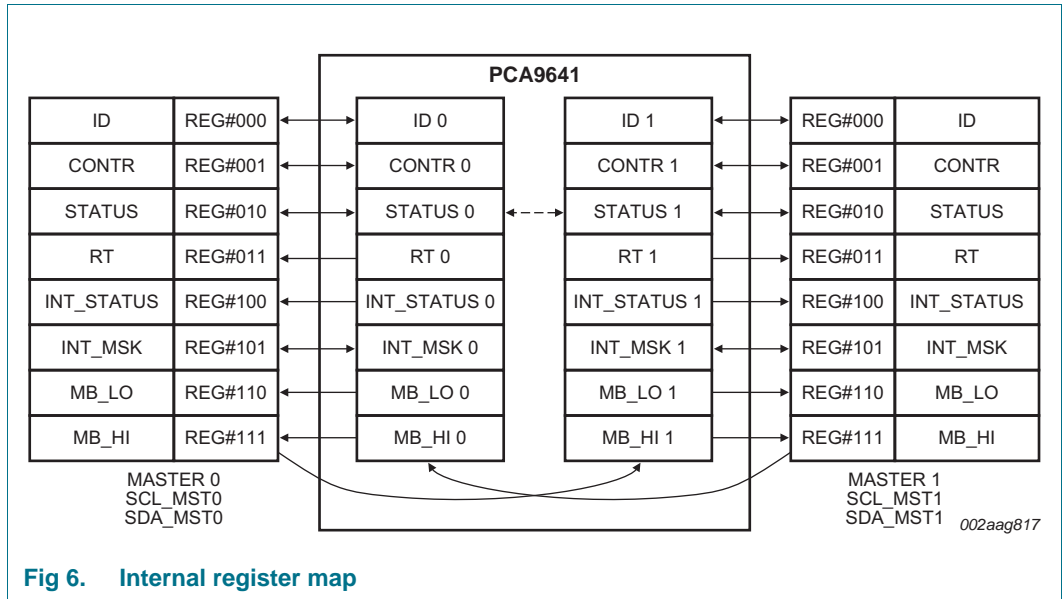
PCA9641

| ID | REG#000 |
|---|---|
| CONTR | REG#001 |
| STATUS | REG#010 |
| RT | REG#011 |
| INT_STATUS | REG#100 |
| INT_MSK | REG#101 |
| MB_LO | REG#110 |
| MB_HI | REG#111 |

MASTER 0
SCL_MST0
SDA_MST0

| ID 0 |
|---|
| CONTR 0 |
| STATUS 0 |
| RT 0 |
| INT_STATUS 0 |
| INT_MSK 0 |
| MB_LO 0 |
| MB_HI 0 |

| ID 1 |
|---|
| CONTR 1 |
| STATUS 1 |
| RT 1 |
| INT_STATUS 1 |
| INT_MSK 1 |
| MB_LO 1 |
| MB_HI 1 |

| REG#000 | ID |
|---|---|
| REG#001 | CONTR |
| REG#010 | STATUS |
| REG#011 | RT |
| REG#100 | INT_STATUS |
| REG#101 | INT_MSK |
| REG#110 | MB_LO |
| REG#111 | MB_HI |

MASTER 1
SCL_MST1
SDA_MST1

002aag817

Fig 6. Internal register map